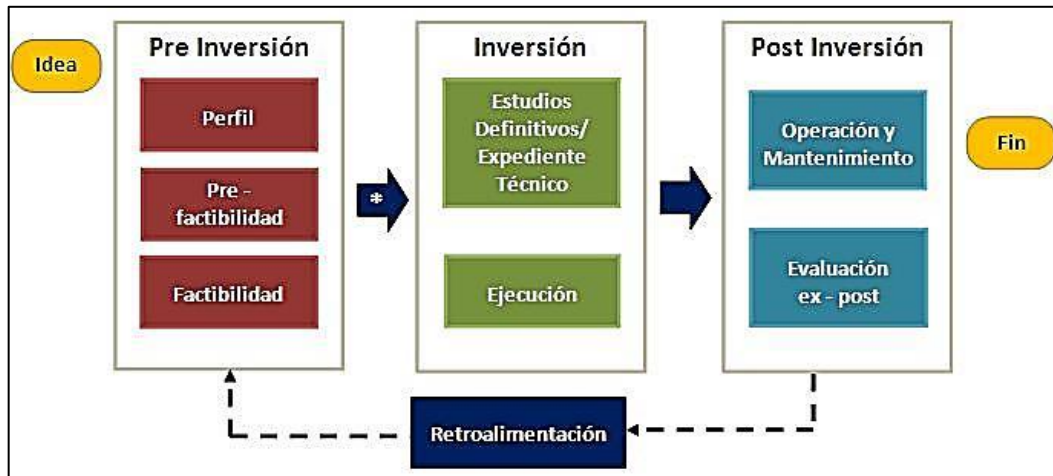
Idea

Pre Inversión

Perfil

Pre - factibilidad

Factibilidad

*

Inversión

Estudios Definitivos/ Expediente Técnico

Ejecución

Post Inversión

Operación y Mantenimiento

Evaluación ex - post

Fin

Retroalimentación